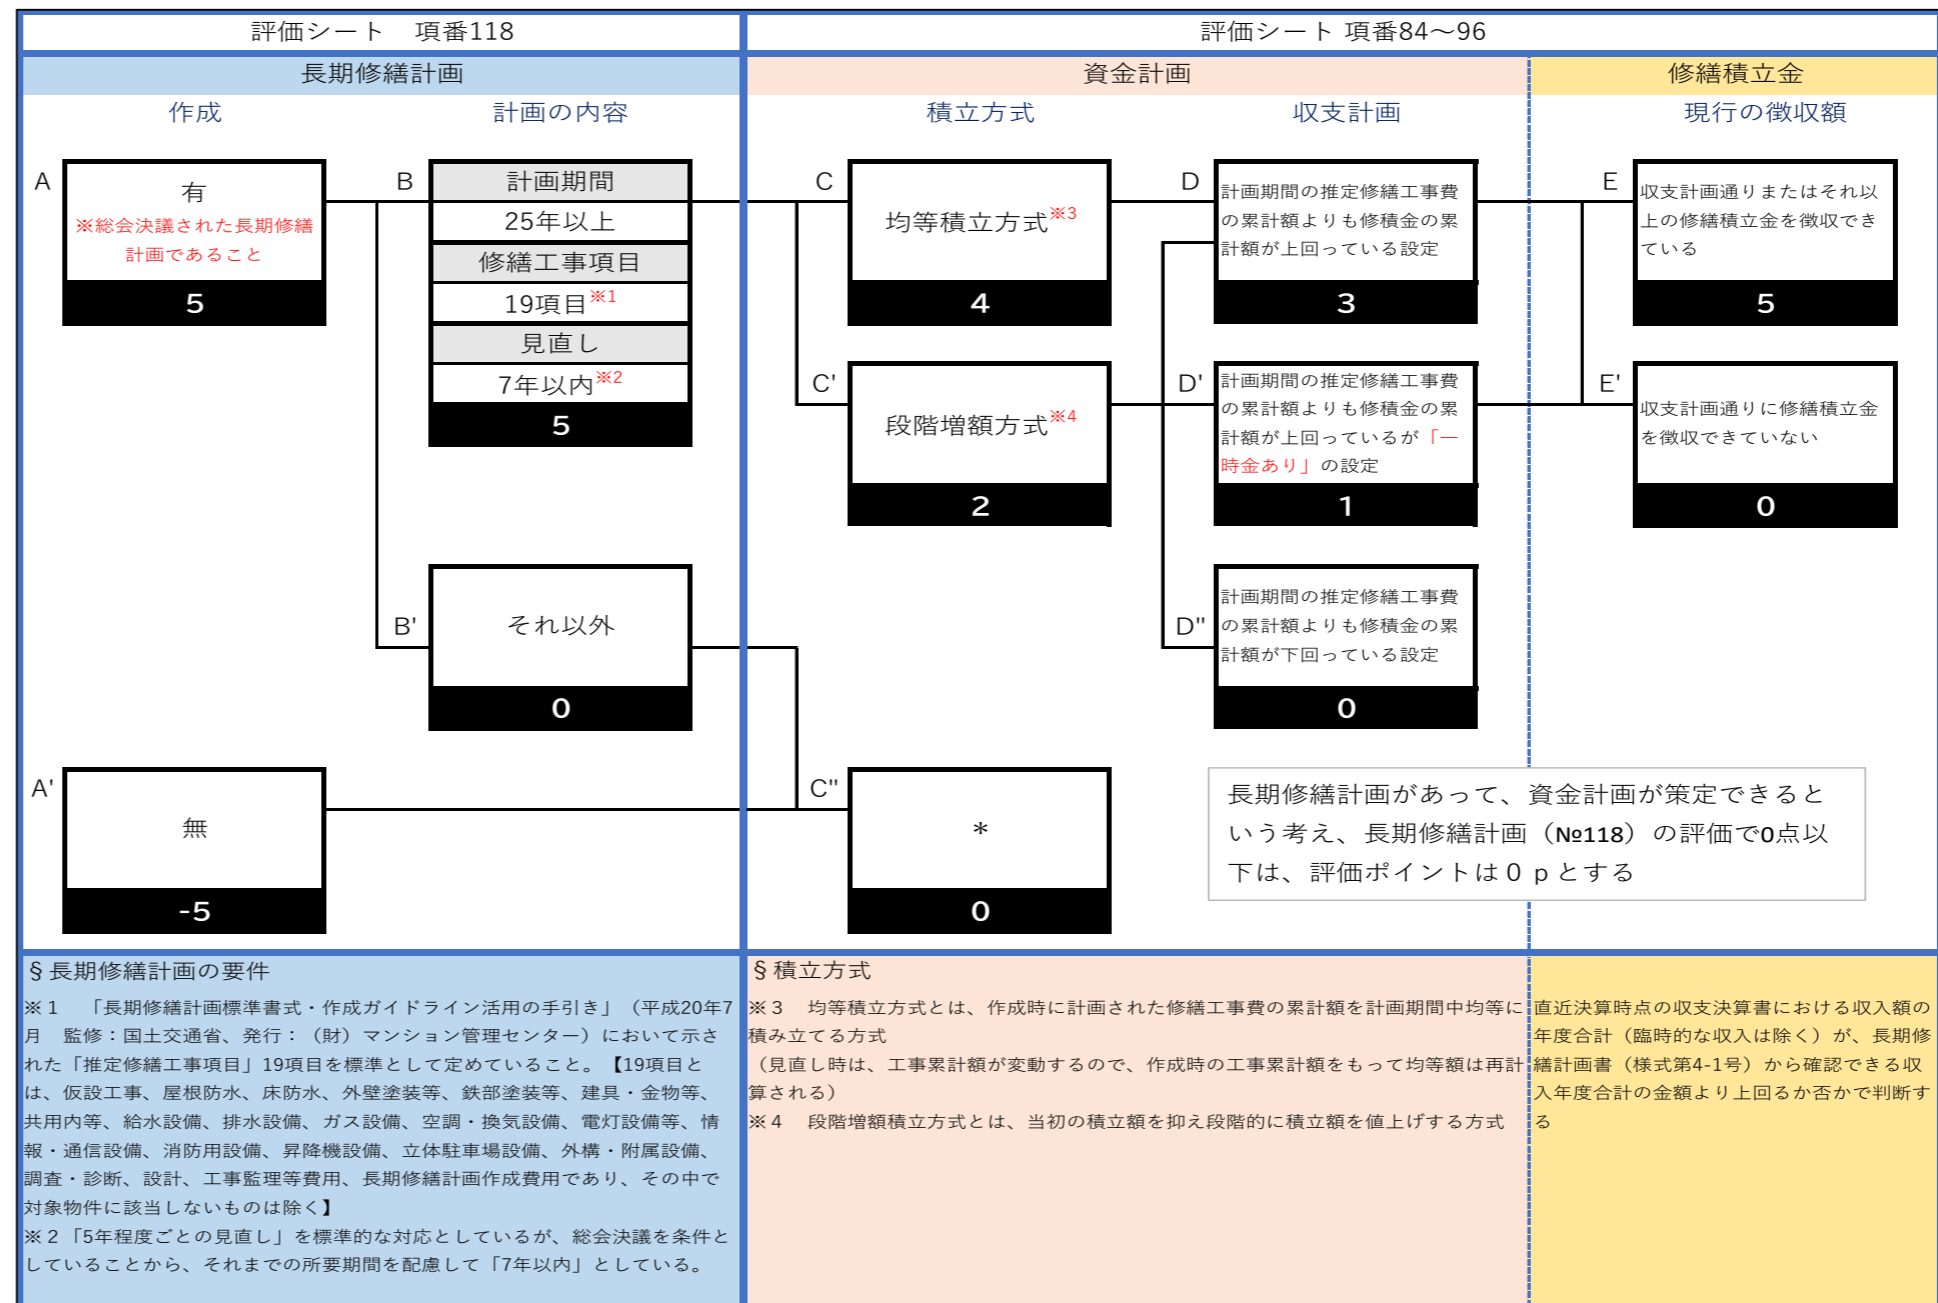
評価シート　項番118

評価シート 項番84～96

長期修繕計画

資金計画

修繕積立金

作成

計画の内容

積立方式

収支計画

現行の徴収額

A

有
※総会決議された長期修繕計画であること

5

B

計画期間

25年以上

修繕工事項目

19項目※1

見直し

7年以内※2

5

C

均等積立方式※3

4

D

計画期間の推定修繕工事費の累計額よりも修積金の累計額が上回っている設定

3

E

収支計画通りまたはそれ以上の修繕積立金を徴収できている

5

C'

段階増額方式※4

2

D'

計画期間の推定修繕工事費の累計額よりも修積金の累計額が上回っているが「一時金あり」の設定

1

E'

収支計画通りに修繕積立金を徴収できていない

0

B'

それ以外

0

D''

計画期間の推定修繕工事費の累計額よりも修積金の累計額が下回っている設定

0

A'

無

-5

C''

*

0

長期修繕計画があって、資金計画が策定できるという考え、長期修繕計画（№118）の評価で0点以下は、評価ポイントは０ｐとする

§長期修繕計画の要件

※１　「長期修繕計画標準書式・作成ガイドライン活用の手引き」（平成20年7月　監修：国土交通省、発行：（財）マンション管理センター）において示された「推定修繕工事項目」19項目を標準として定めていること。【19項目とは、仮設工事、屋根防水、床防水、外壁塗装等、鉄部塗装等、建具・金物等、共用内等、給水設備、排水設備、ガス設備、空調・換気設備、電灯設備等、情報・通信設備、消防用設備、昇降機設備、立体駐車場設備、外構・附属設備、調査・診断、設計、工事監理等費用、長期修繕計画作成費用であり、その中で対象物件に該当しないものは除く】
※２「5年程度ごとの見直し」を標準的な対応としているが、総会決議を条件としていることから、それまでの所要期間を配慮して「7年以内」としている。

§積立方式

※３　均等積立方式とは、作成時に計画された修繕工事費の累計額を計画期間中均等に積み立てる方式
（見直し時は、工事累計額が変動するので、作成時の工事累計額をもって均等額は再計算される）
※４　段階増額積立方式とは、当初の積立額を抑え段階的に積立額を値上げする方式

直近決算時点の収支決算書における収入額の年度合計（臨時的な収入は除く）が、長期修繕計画書（様式第4-1号）から確認できる収入年度合計の金額より上回るか否かで判断する